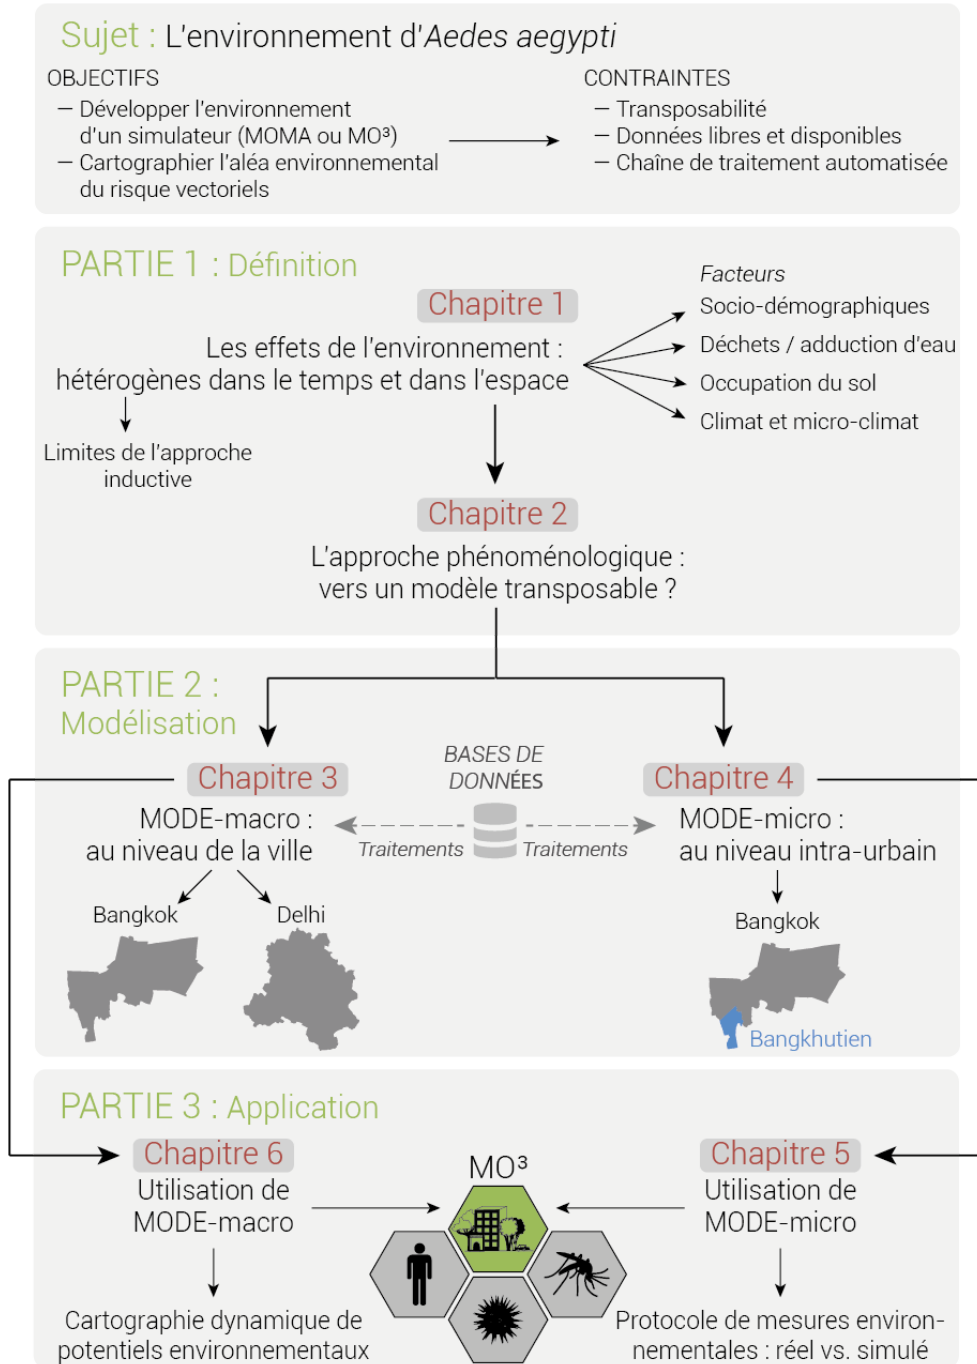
Sujet : L'environnement d'Aedes aegypti

OBJECTIFS
– Développer l'environnement d'un simulateur (MOMA ou MO³)
– Cartographier l'aléa environnemental du risque vectoriels

CONTRAINTES
– Transposabilité
– Données libres et disponibles
– Chaîne de traitement automatisée

PARTIE 1 : Définition

Chapitre 1
Les effets de l'environnement : hétérogènes dans le temps et dans l'espace

Facteurs
Socio-démographiques
Déchets / adduction d'eau
Occupation du sol
Climat et micro-climat

Limites de l'approche inductive

Chapitre 2
L'approche phénoménologique : vers un modèle transposable ?

PARTIE 2 : Modélisation

Chapitre 3
MODE-macro : au niveau de la ville

BASES DE DONNÉES
Traitements
Traitements

Chapitre 4
MODE-micro : au niveau intra-urbain

Bangkok
Delhi

Bangkok
Bangkhutien

PARTIE 3 : Application

Chapitre 6
Utilisation de MODE-macro

MO³

Chapitre 5
Utilisation de MODE-micro

Cartographie dynamique de potentiels environnementaux

Protocole de mesures environnementales : réel vs. simulé